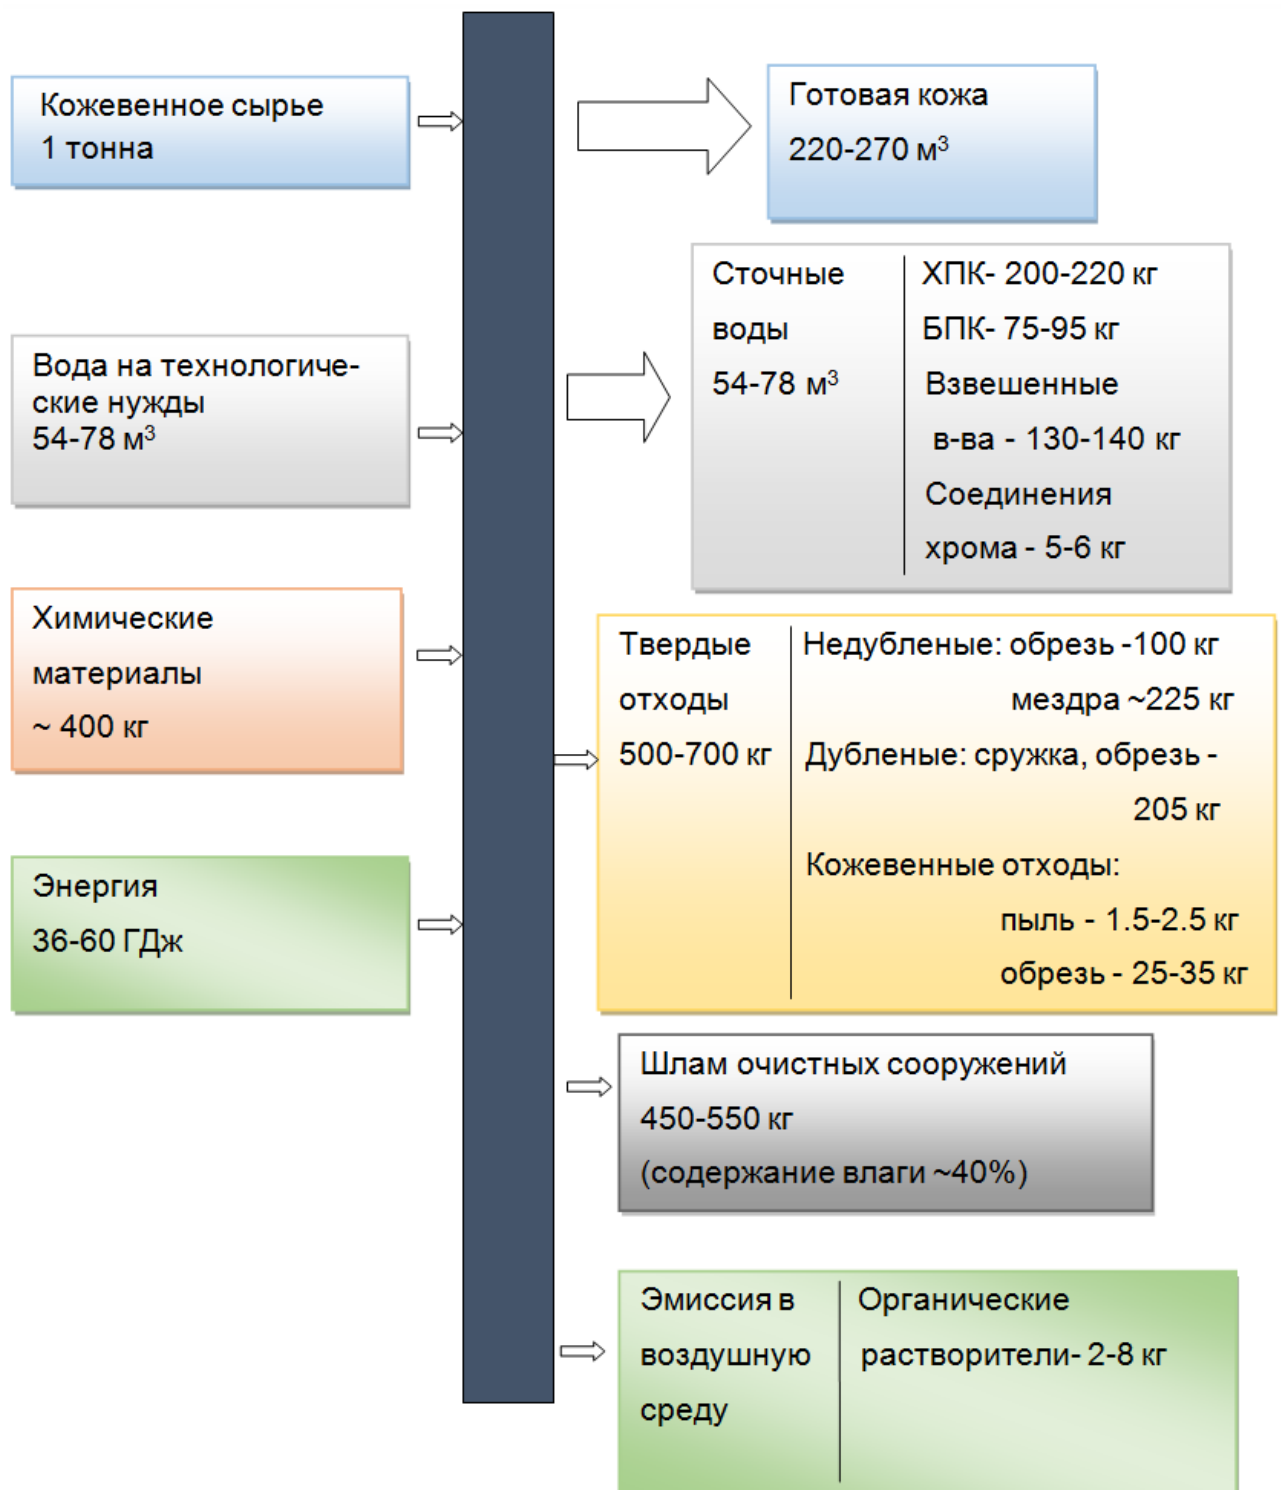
Кожевенное сырье
1 тонна

Вода на технологические нужды
54-78 м$^3$

Химические материалы
~ 400 кг

Энергия
36-60 ГДж

Готовая кожа
220-270 м$^3$

Сточные воды
54-78 м$^3$

ХПК- 200-220 кг
БПК- 75-95 кг
Взвешенные в-ва - 130-140 кг
Соединения хрома - 5-6 кг

Твердые отходы
500-700 кг

Недубленые: обрезь -100 кг
мездра ~225 кг
Дубленые: стружка, обрезь - 205 кг
Кожевенные отходы:
пыль - 1.5-2.5 кг
обрезь - 25-35 кг

Шлам очистных сооружений
450-550 кг
(содержание влаги ~40%)

Эмиссия в воздушную среду

Органические растворители- 2-8 кг